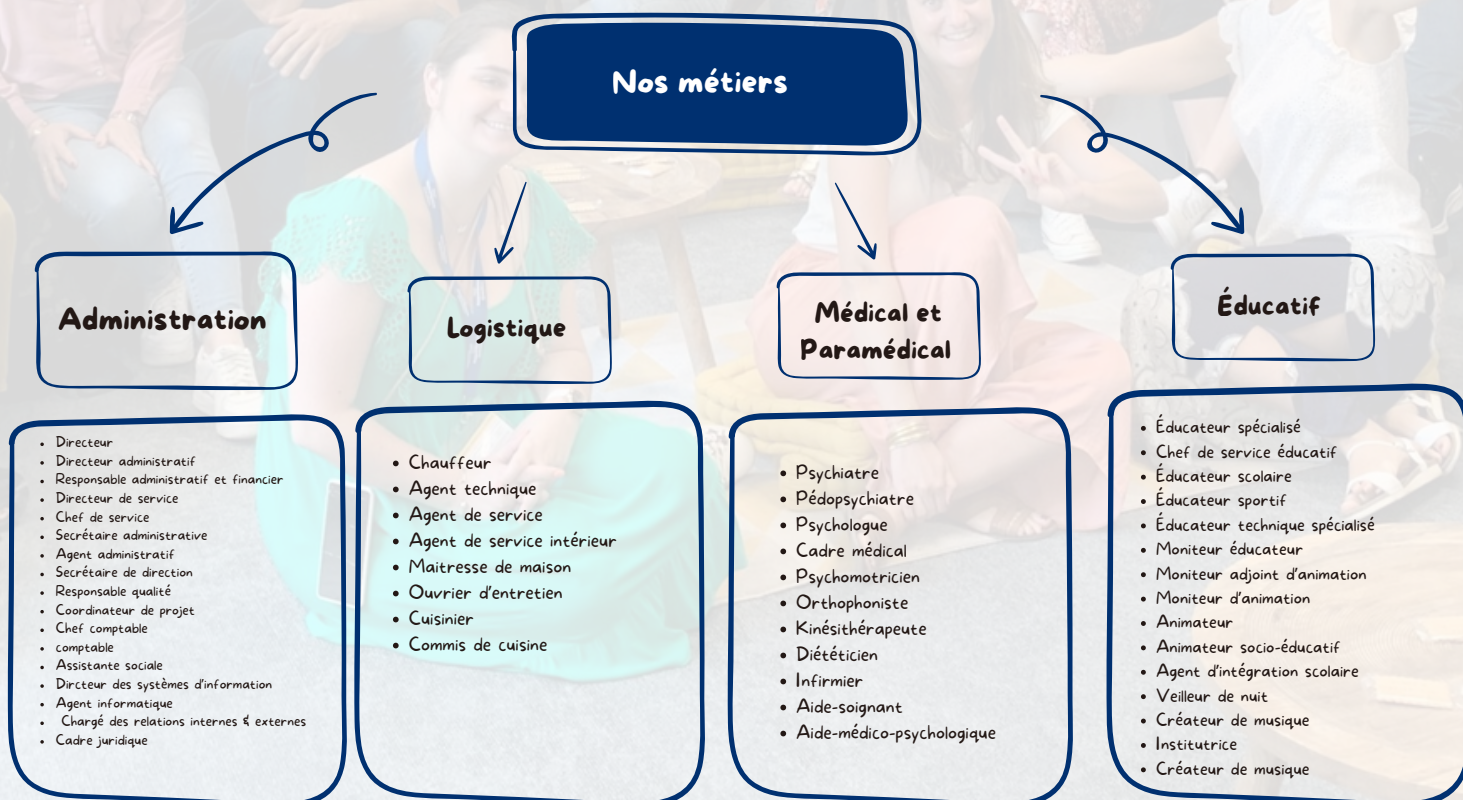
Nos métiers

Administration

Logistique

Médical et Paramédical

Éducatif

- Directeur
- Directeur administratif
- Responsable administratif et financier
- Directeur de service
- Chef de service
- Secrétaire administrative
- Agent administratif
- Secrétaire de direction
- Responsable qualité
- Coordinateur de projet
- Chef comptable
- comptable
- Assistante sociale
- Dircteur des systèmes d'information
- Agent informatique
- Chargé des relations internes & externes
- Cadre juridique

- Chauffeur
- Agent technique
- Agent de service
- Agent de service intérieur
- Maitresse de maison
- Ouvrier d'entretien
- Cuisinier
- Commis de cuisine

- Psychiatre
- Pédopsychiatre
- Psychologue
- Cadre médical
- Psychomotricien
- Orthophoniste
- Kinésithérapeute
- Diététicien
- Infirmier
- Aide-soignant
- Aide-médico-psychologique

- Éducateur spécialisé
- Chef de service éducatif
- Éducateur scolaire
- Éducateur sportif
- Éducateur technique spécialisé
- Moniteur éducateur
- Moniteur adjoint d'animation
- Moniteur d'animation
- Animateur
- Animateur socio-éducatif
- Agent d'intégration scolaire
- Veilleur de nuit
- Créateur de musique
- Institutrice
- Créateur de musique